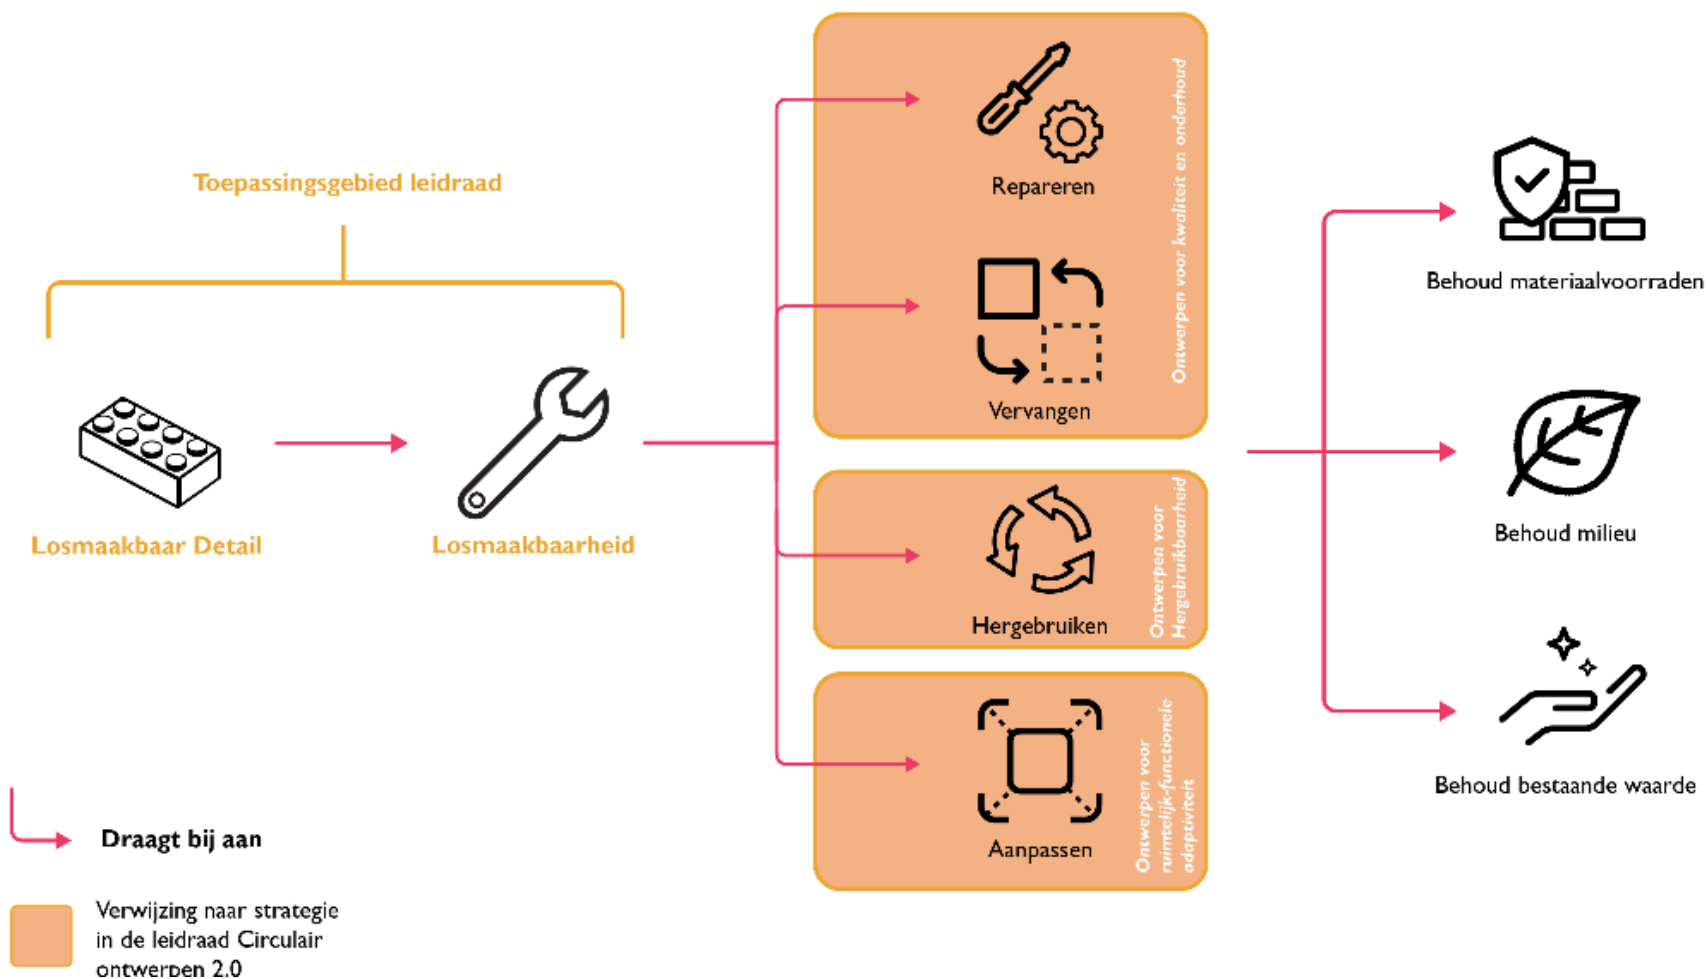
Toepassingsgebied leidraad

Losmaakbaar Detail

Losmaakbaarheid

Repareren

Vervangen

Ontwerpen voor kwaliteit en onderhoud

Hergebruiken

Ontwerpen voor Hergebruikbaarheid

Aanpassen

Ontwerpen voor ruimtelijk-functionele adaptiviteit

Behoud materiaalvoorraden

Behoud milieu

Behoud bestaande waarde

Draagt bij aan

Verwijzing naar strategie in de leidraad Circulair ontwerpen 2.0